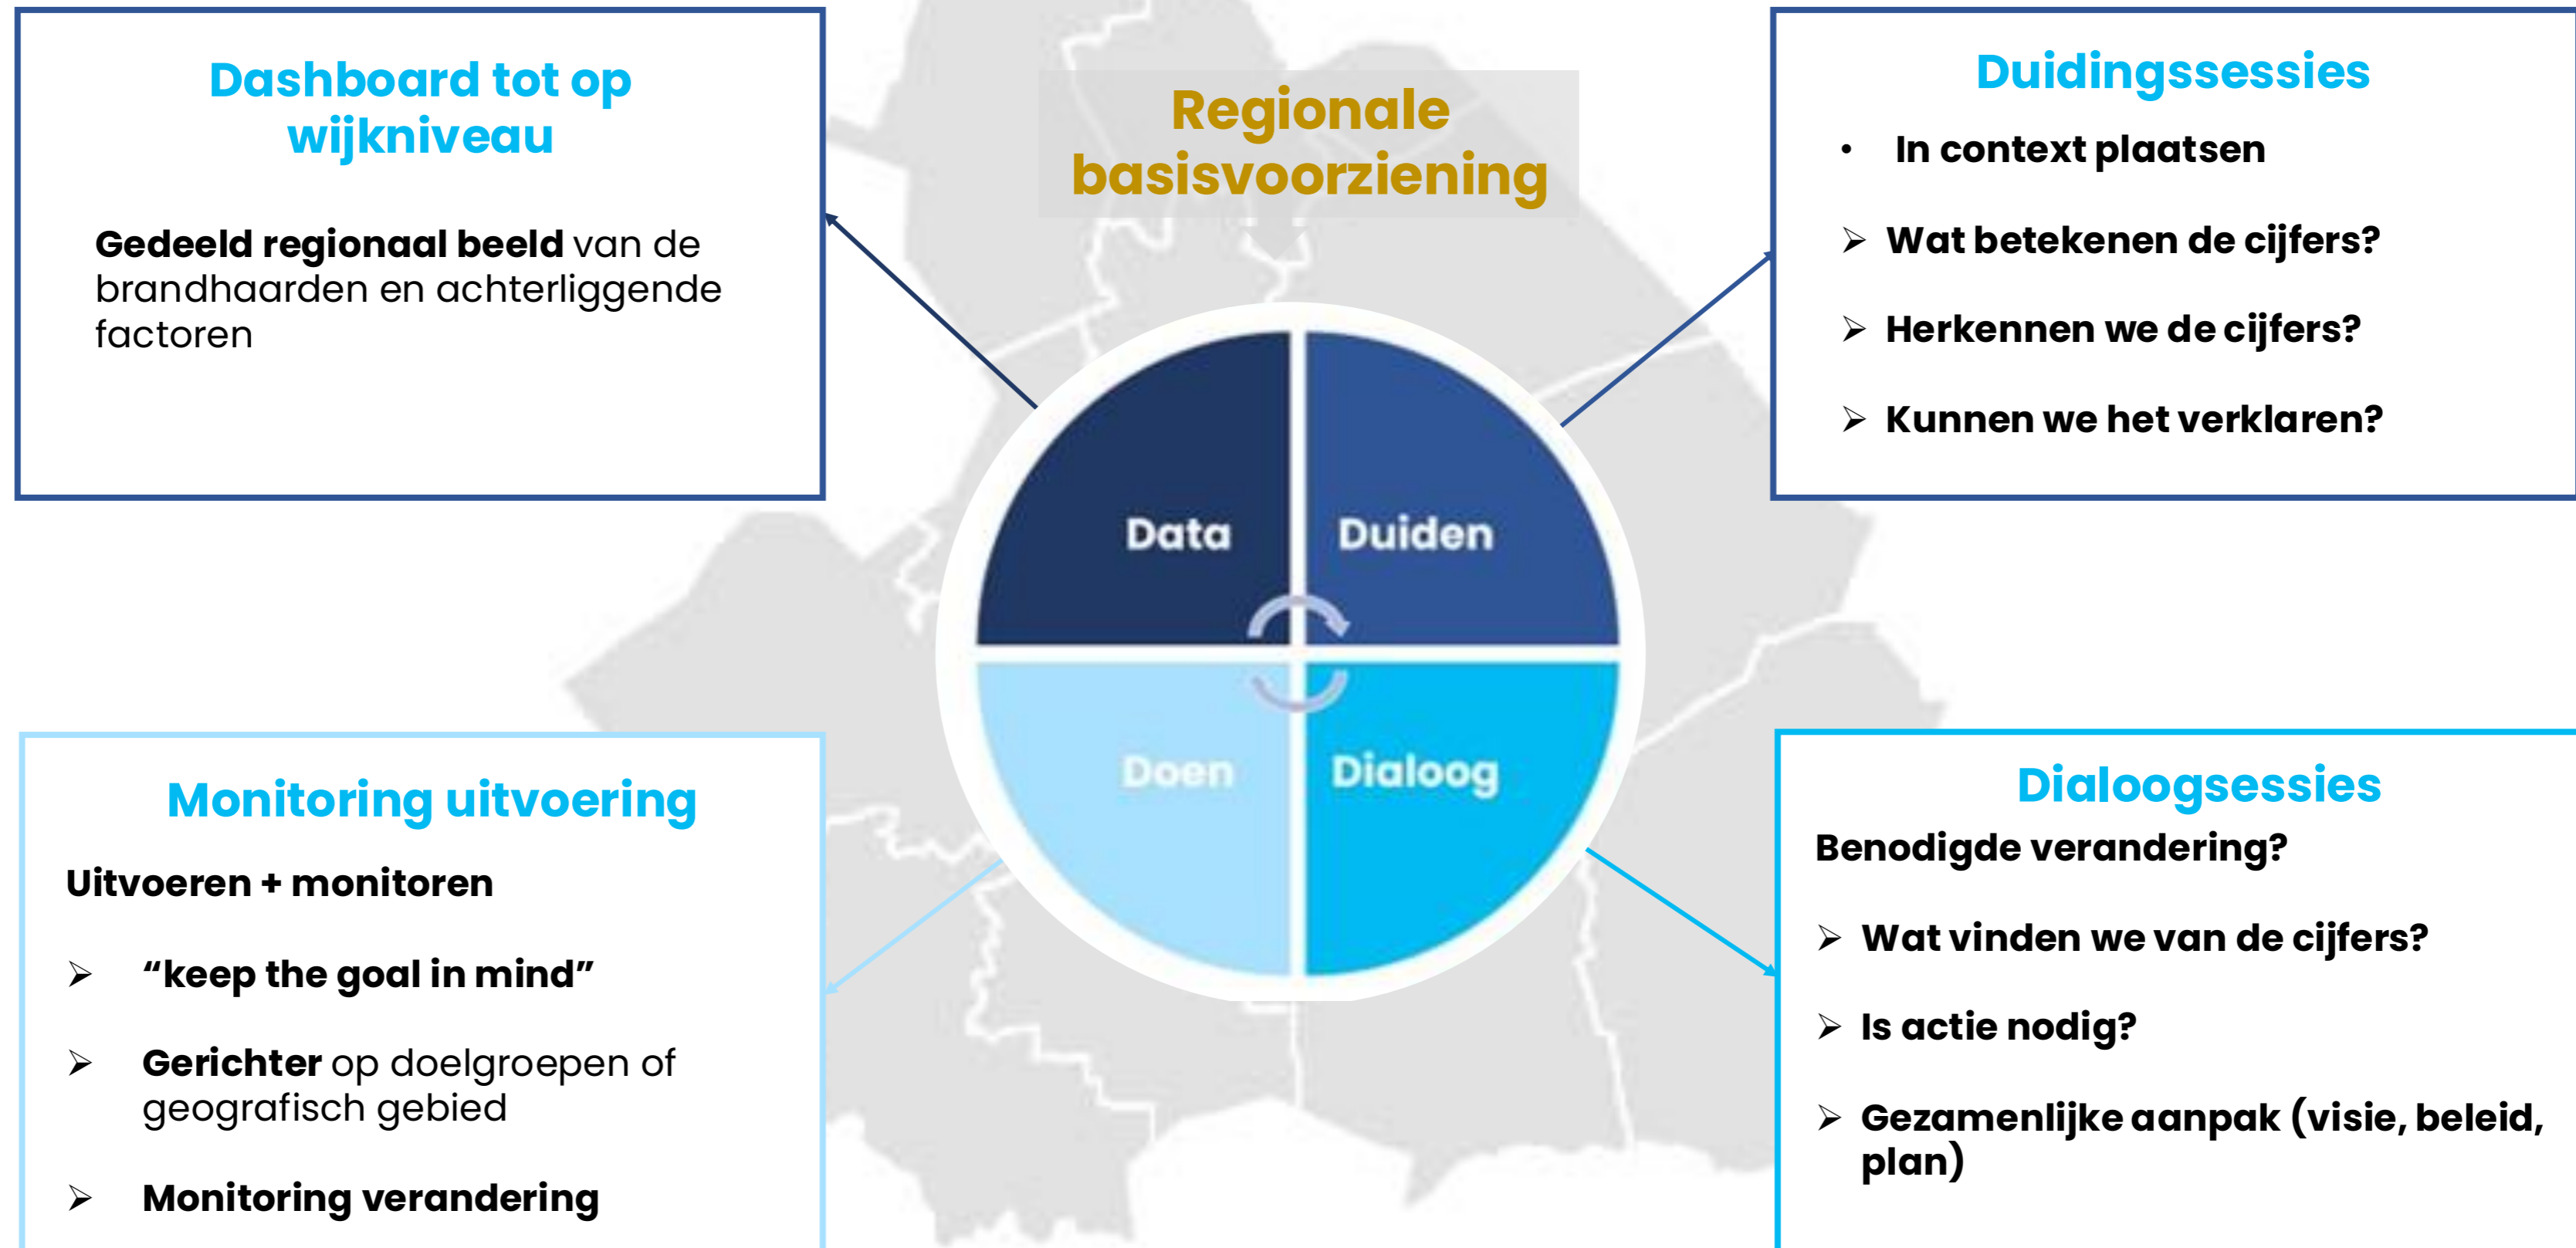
Dashboard tot op wijkniveau

Gedeeld regionaal beeld van de brandhaarden en achterliggende factoren

Regionale basisvoorziening

Duidingssessies

• In context plaatsen

➢ Wat betekenen de cijfers?

➢ Herkennen we de cijfers?

➢ Kunnen we het verklaren?

Data

Duiden

Doen

Dialoog

Monitoring uitvoering

Uitvoeren + monitoren

➢ “keep the goal in mind”

➢ Gerichter op doelgroepen of geografisch gebied

➢ Monitoring verandering

Dialoogsessies

Benodigde verandering?

➢ Wat vinden we van de cijfers?

➢ Is actie nodig?

➢ Gezamenlijke aanpak (visie, beleid, plan)